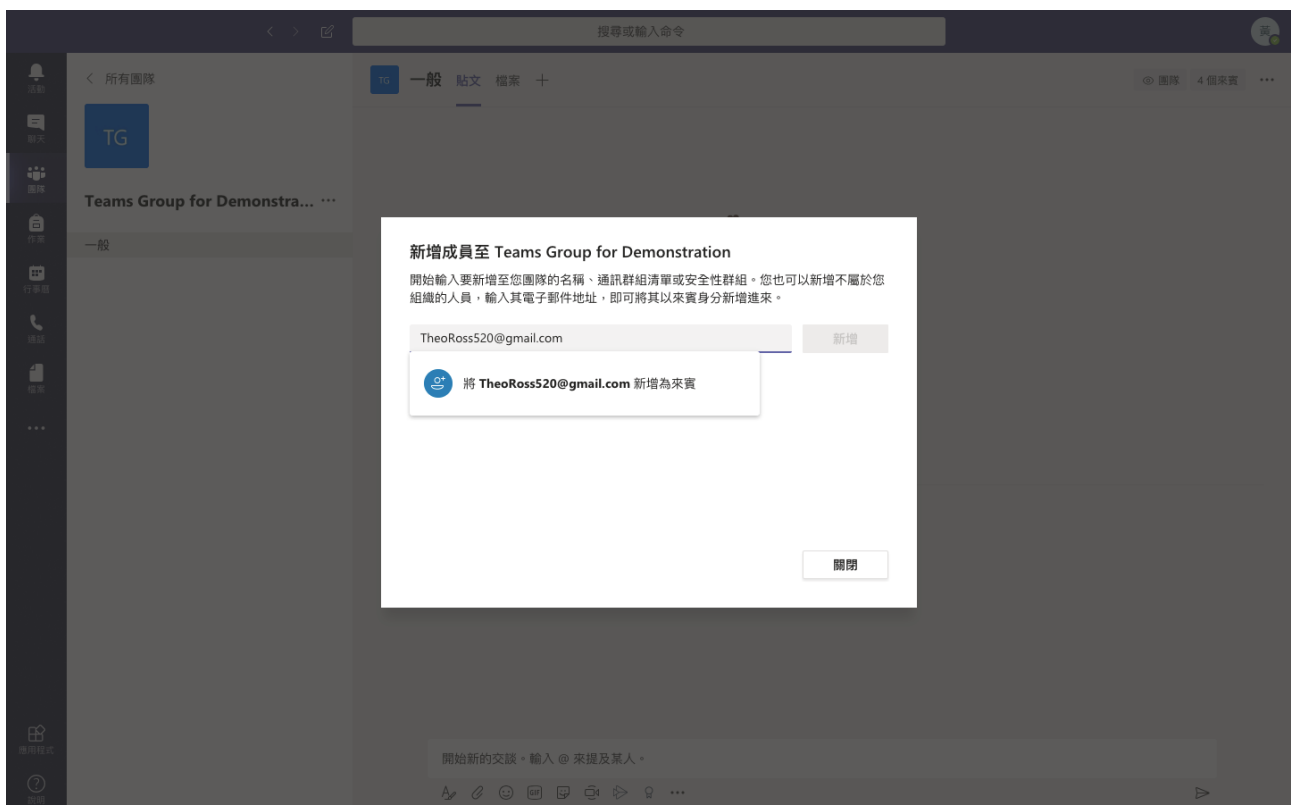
搜尋或輸入命令

活動
聊天
團隊
作業
行事曆
通話
檔案
...
應用程式
說明

< 所有團隊

TG

Teams Group for Demonstra... ···

一般

TG 一般 貼文 檔案 +

團隊 4 個來賓 ···

新增成員至 Teams Group for Demonstration

開始輸入要新增至您團隊的名稱、通訊群組清單或安全性群組。您也可以新增不屬於您組織的人員，輸入其電子郵件地址，即可將其以來賓身分新增進來。

TheoRoss520@gmail.com

新增

將 TheoRoss520@gmail.com 新增為來賓

關閉

開始新的交談。輸入 @ 來提及某人。